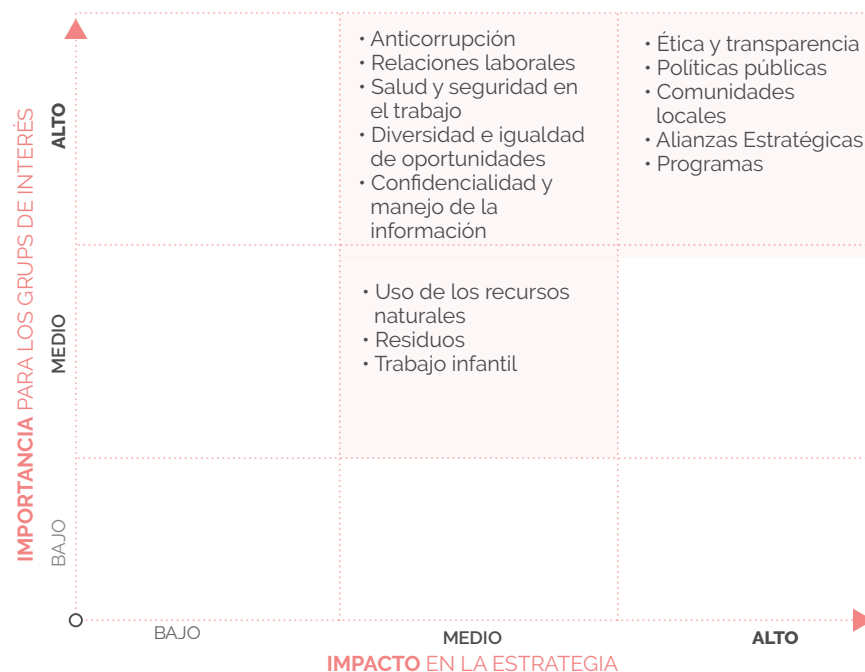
IMPORTANCIA PARA LOS GRUPS DE INTERÉS

ALTO

MEDIO

BAJO

• Anticorrupción
• Relaciones laborales
• Salud y seguridad en el trabajo
• Diversidad e igualdad de oportunidades
• Confidencialidad y manejo de la información

• Ética y transparencia
• Políticas públicas
• Comunidades locales
• Alianzas Estratégicas
• Programas

• Uso de los recursos naturales
• Residuos
• Trabajo infantil

O

BAJO

MEDIO

ALTO

IMPACTO EN LA ESTRATEGIA